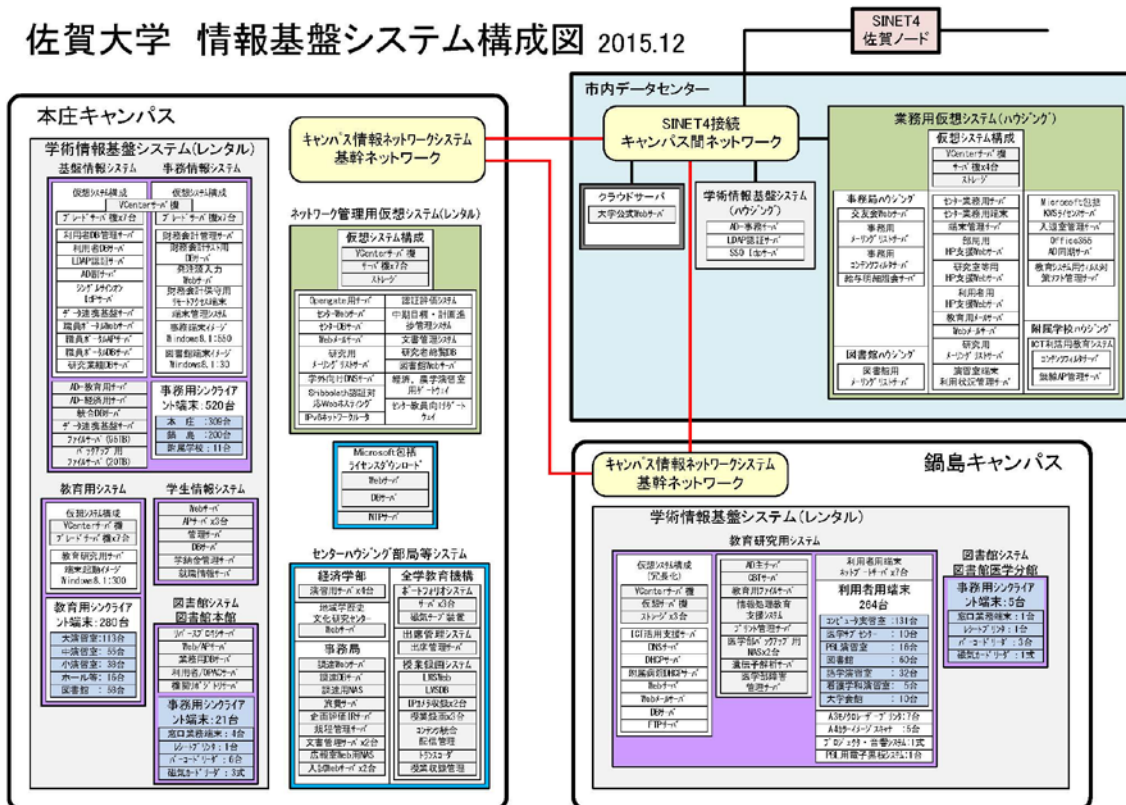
佐賀大学 情報基盤システム構成図 2015.12

SINET4
佐賀ノード

市内データセンター

SINET4接続
キャンパス間ネットワーク

クラウドサーバ
大学公式Webサーバ

学術情報基盤システム（ハウジング）
AD-事務サーバ
LDAP認証サーバ
SSO IdPサーバ

業務用仮想システム（ハウジング）
仮想システム構成
VCenterサーバ機
サーバ機x4台
ストレージ

事務局ハウジング
交友会Webサーバ
事務用メーリングリストサーバ
事務用コンテンツフィルタサーバ
給与明細照会サーバ

センター業務用サーバ
センター業務用端末
端末管理サーバ
部局用HP支援Webサーバ
研究室等用HP支援Webサーバ
利用者用HP支援Webサーバ
教育用メールサーバ
Webメールサーバ
研究用メーリングリストサーバ
演習室端末利用状況管理サーバ

Microsoft包括KMSライセンスサーバ
入退室管理サーバ
Office365 AD同期サーバ
教育システム用ウィルス対策ソフト管理サーバ

図書館ハウジング
図書館用メーリングリストサーバ

附属学校ハウジング
ICT利活用教育システム
コンテンツフィルタサーバ
無線AP管理サーバ

本庄キャンパス

キャンパス情報ネットワークシステム
基幹ネットワーク

学術情報基盤システム（レンタル）
基盤情報システム
事務情報システム
仮想システム構成
仮想システム構成
VCenterサーバ機
ブレードサーバ機x12台
ブレードサーバ機x2台
利用者DB管理サーバ
利用者DBサーバ
LDAP認証サーバ
AD認証サーバ
シングルサインオンIdPサーバ
データ連携基盤サーバ
職員ポータルWebサーバ
職員ポータルAPサーバ
職員ポータルDBサーバ
研究業績DBサーバ
財務会計管理サーバ
財務会計計入力用DBサーバ
発注等入力Webサーバ
財務会計保守用リモートアクセス端末
端末管理システム
事務端末イメージWindows8.1:550
図書館端末イメージWindows8.1:30

AD-教育用サーバ
AD-経済用サーバ
統合DBサーバ
データ連携基盤サーバ
ファイルサーバ（95TB）
バックアップ用ファイルサーバ（20TB）

事務用シンクライアント端末：520台
本庄：309台
鍋島：200台
附属学校：11台

教育用システム
仮想システム構成
VCenterサーバ機
ブレードサーバ機x7台
教育研究用サーバ
端末起動イメージWindows8.1:300

学生情報システム
Webサーバ
APサーバx3台
管理サーバ
DBサーバ
学籍管理用サーバ
就職情報サーバ

教育用シンクライアント端末：280台
大演習室：113台
中演習室：55台
小演習室：38台
ホール等：16台
図書館：58台

図書館システム
図書館本館
リバースプロキシサーバ
Web/APサーバ
業務用DBサーバ
利用者/OPACサーバ
機関リポジトリサーバ

事務用シンクライアント端末：21台
窓口業務端末：4台
レーザプリンタ：1台
バーコードリーダ：6台
磁気カードリーダ：3式

ネットワーク管理用仮想システム（レンタル）
仮想システム構成
VCenterサーバ機
サーバ機x7台
ストレージ
Opengate用サーバ
センターWebサーバ
センターDBサーバ
Webメールサーバ
研究用メーリングリストサーバ
学外向けDNSサーバ
Shibboleth認証対応Webホスティング
IPv6ネットワークルータ
認証評価システム
中期目標・計画進捗管理システム
文書管理システム
研究者総覧DB
図書館Webサーバ
経済、農学演習室用ゲートウェイ
センター業務向けゲートウェイ

Microsoft包括ライセンスダウンロード
Webサーバ
DBサーバ
NTPサーバ

センターハウジング部局等システム
経済学部
演習用サーバx4台
地域学歴史文化研究センター
Webサーバ
事務局
認証Webサーバ
認証DBサーバ
認証用NAS
資産サーバ
全面評価DBサーバ
規程管理サーバ
文書管理サーバx2台
広報管理Web用NAS
人事関係サーバx2台
全学教育機構
ポートフォリオシステム
サーバx3台
磁気テープ装置
出席管理システム
出席管理サーバ
授業収録システム
LMSWeb
LMSDB
IPカメラ収録x2台
授業録画x3台
コンテンツ統合配信管理
トランスコーダ
授業収録管理

キャンパス情報ネットワークシステム
基幹ネットワーク

鍋島キャンパス

学術情報基盤システム（レンタル）
教育研究用システム
仮想システム構成（冗長化）
VCenterサーバ機
仮想サーバ機
ストレージx3台
ICT活用支援サーバ
DNSサーバ
DHCPサーバ
附属病院向けDHCPサーバ
Webサーバ
Webメールサーバ
DBサーバ
FTPサーバ
AD主サーバ
CBTサーバ
教育用ファイルサーバ
情報処理教育支援システム
プリント管理サーバ
医学部バックアップ用NASx2台
遺伝子解析サーバ
医学部障害管理サーバ

利用者用端末ネットブートサーバx7台
利用者用端末 264台
コンピュータ演習室：131台
医学サブセンター：10台
PBL演習室：16台
図書館：60台
臨床演習室：32台
看護学科演習室：5台
大学会館：10台
A3モノクロレーザプリンタ：7台
A4カラーイメージスキャナ：5台
プロジェクタ・音響システム：1式
PBL用電子黒板システム：1台

図書館システム
図書館医学分館
事務用シンクライアント端末：5台
窓口業務端末：1台
レーザプリンタ：1台
バーコードリーダ：3台
磁気カードリーダ：1式